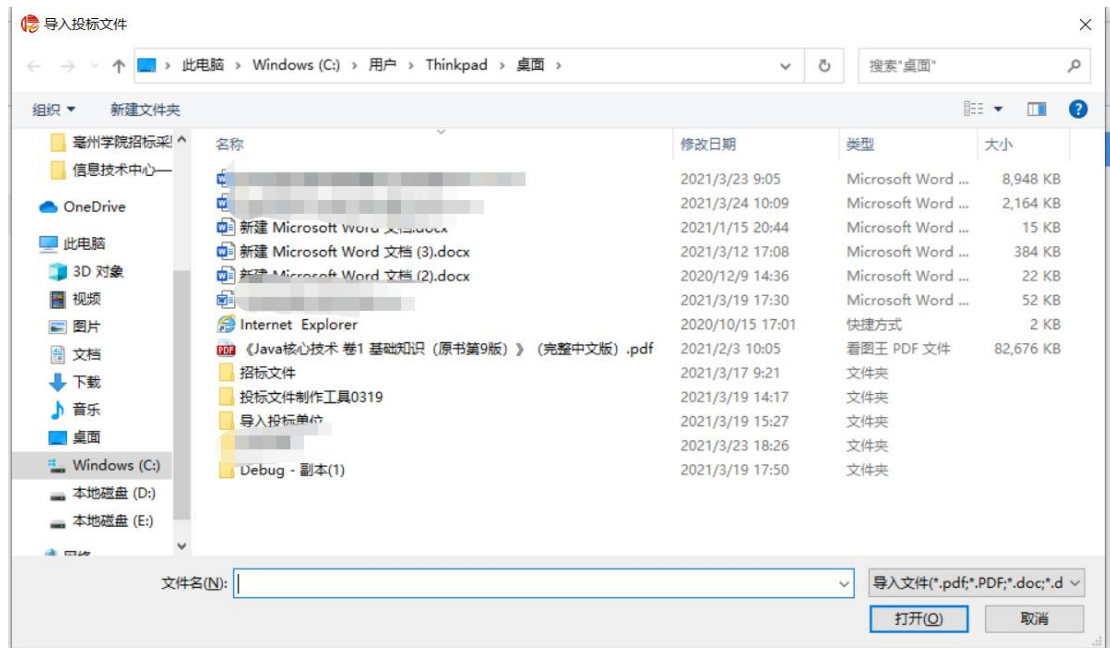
导入投标文件

此电脑 › Windows (C:) › 用户 › Thinkpad › 桌面 ›

搜索"桌面"

组织 ▾ 新建文件夹

亳州学院招标采
信息技术中心—
OneDrive
此电脑
3D 对象
视频
图片
文档
下载
音乐
桌面
Windows (C:)
本地磁盘 (D:)
本地磁盘 (E:)
网络

| 名称 | 修改日期 | 类型 | 大小 |
|---|---|---|---|
| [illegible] | 2021/3/23 9:05 | Microsoft Word ... | 8,948 KB |
| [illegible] | 2021/3/24 10:09 | Microsoft Word ... | 2,164 KB |
| 新建 Microsoft Word 文档.docx | 2021/1/15 20:44 | Microsoft Word ... | 15 KB |
| 新建 Microsoft Word 文档 (3).docx | 2021/3/12 17:08 | Microsoft Word ... | 384 KB |
| 新建 Microsoft Word 文档 (2).docx | 2020/12/9 14:36 | Microsoft Word ... | 22 KB |
| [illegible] | 2021/3/19 17:30 | Microsoft Word ... | 52 KB |
| Internet Explorer | 2020/10/15 17:01 | 快捷方式 | 2 KB |
| 《Java核心技术 卷1 基础知识（原书第9版）》（完整中文版）.pdf | 2021/2/3 10:05 | 看图王 PDF 文件 | 82,676 KB |
| 招标文件 | 2021/3/17 9:21 | 文件夹 | |
| 投标文件制作工具0319 | 2021/3/19 14:17 | 文件夹 | |
| 导入投标单位 | 2021/3/19 15:27 | 文件夹 | |
| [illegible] | 2021/3/23 18:26 | 文件夹 | |
| Debug - 副本(1) | 2021/3/19 17:50 | 文件夹 | |

文件名(N):
导入文件(*.pdf;*.PDF;*.doc;*.d
打开(O)
取消